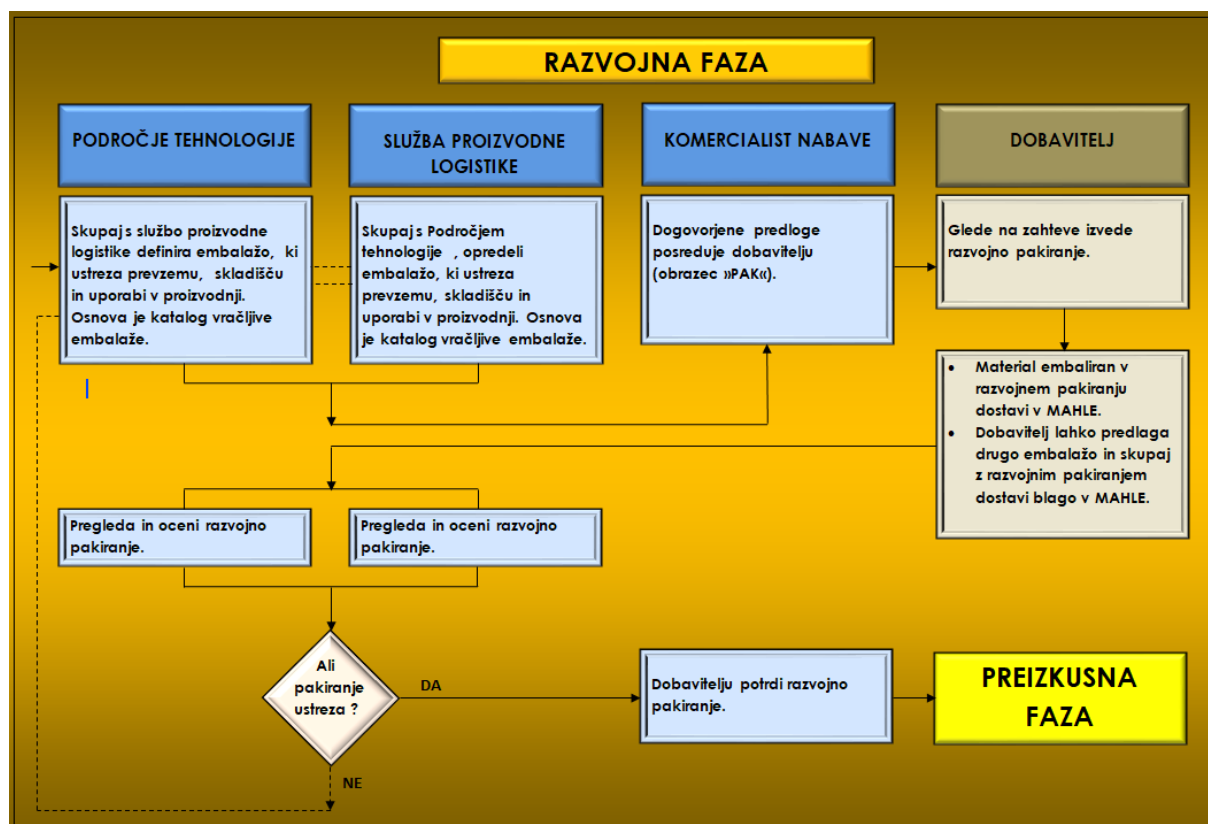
RAZVOJNA FAZA

PODROČJE TEHNOLOGIJE

SLUŽBA PROIZVODNE LOGISTIKE

KOMERCIALIST NABAVE

DOBAVITELJ

Skupaj s službo proizvodne logistike definira embalažo, ki ustreza prevzemu, skladišču in uporabi v proizvodnji. Osnova je katalog vračljive embalaže.

Skupaj s Področjem tehnologije , opredeli embalažo, ki ustreza prevzemu, skladišču in uporabi v proizvodnji. Osnova je katalog vračljive embalaže.

Dogovorjene predloge posreduje dobavitelju (obrazec »PAK«).

Glede na zahteve izvede razvojno pakiranje.

- Material embaliran v razvojnem pakiranju dostavi v MAHLE.
- Dobavitelj lahko predlaga drugo embalažo in skupaj z razvojnim pakiranjem dostavi blago v MAHLE.

Pregleda in oceni razvojno pakiranje.

Pregleda in oceni razvojno pakiranje.

Ali pakiranje ustreza ?

DA

NE

Dobavitelju potrdi razvojno pakiranje.

PREIZKUSNA FAZA